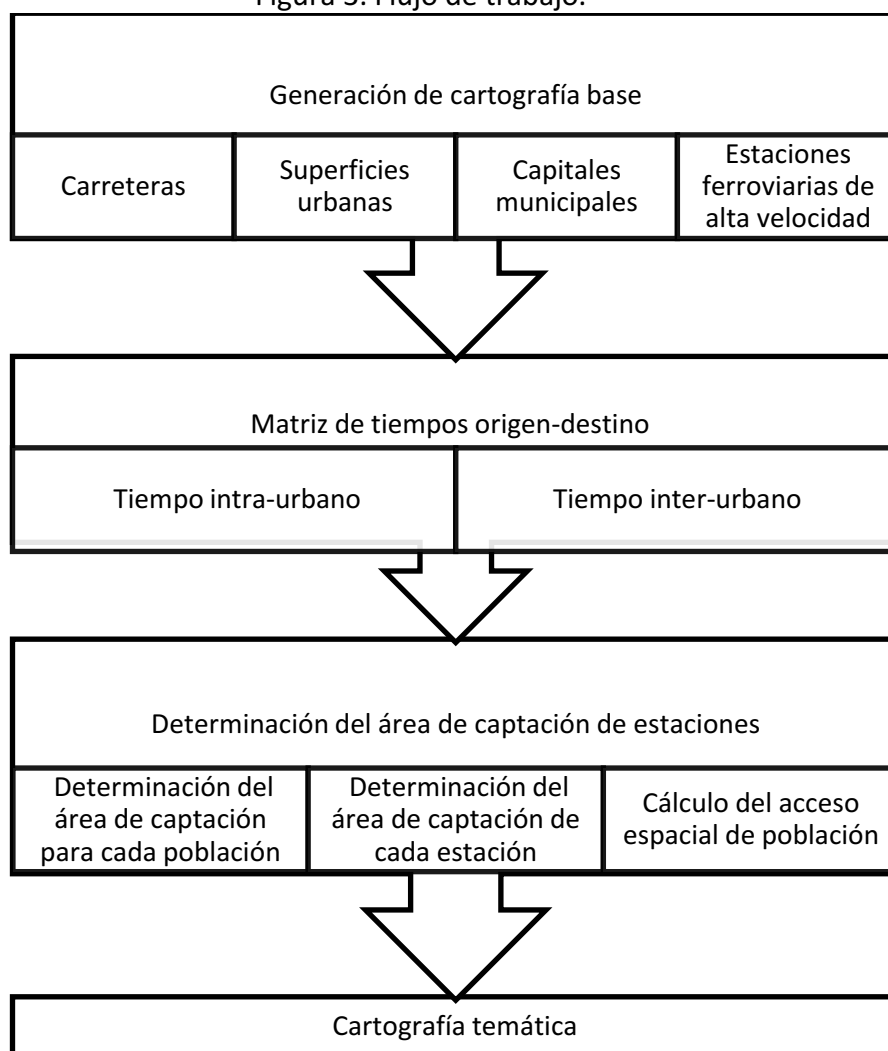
Figura 3. Flujo de trabajo.

Generación de cartografía base

| Carreteras | Superficies urbanas | Capitales municipales | Estaciones ferroviarias de alta velocidad |
|---|---|---|---|

Matriz de tiempos origen-destino

| Tiempo intra-urbano | Tiempo inter-urbano |
|---|---|

Determinación del área de captación de estaciones

| Determinación del área de captación para cada población | Determinación del área de captación de cada estación | Cálculo del acceso espacial de población |
|---|---|---|

Cartografía temática